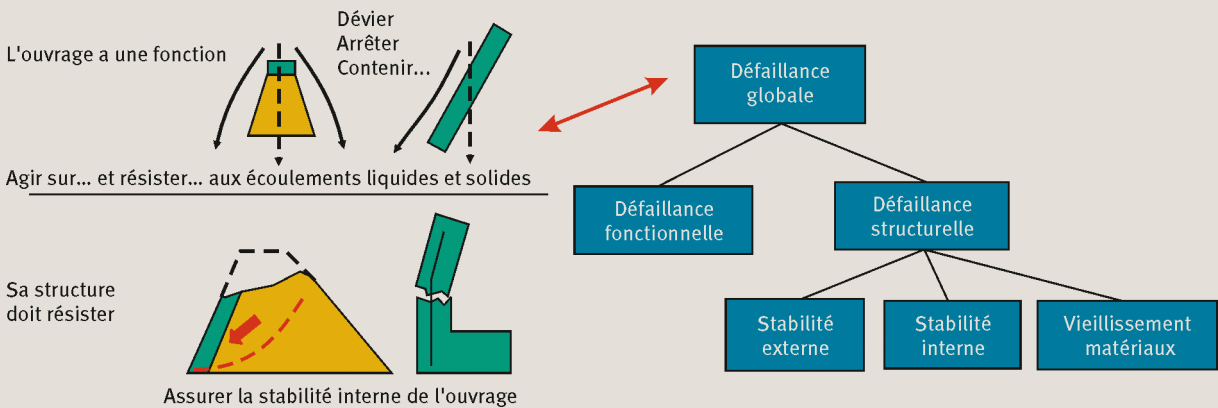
L'ouvrage a une fonction

Dévier
Arrêter
Contenir...

Agir sur... et résister... aux écoulements liquides et solides

Sa structure doit résister

Assurer la stabilité interne de l'ouvrage

Défaillance globale

Défaillance fonctionnelle

Défaillance structurelle

Stabilité externe

Stabilité interne

Vieillissement matériaux